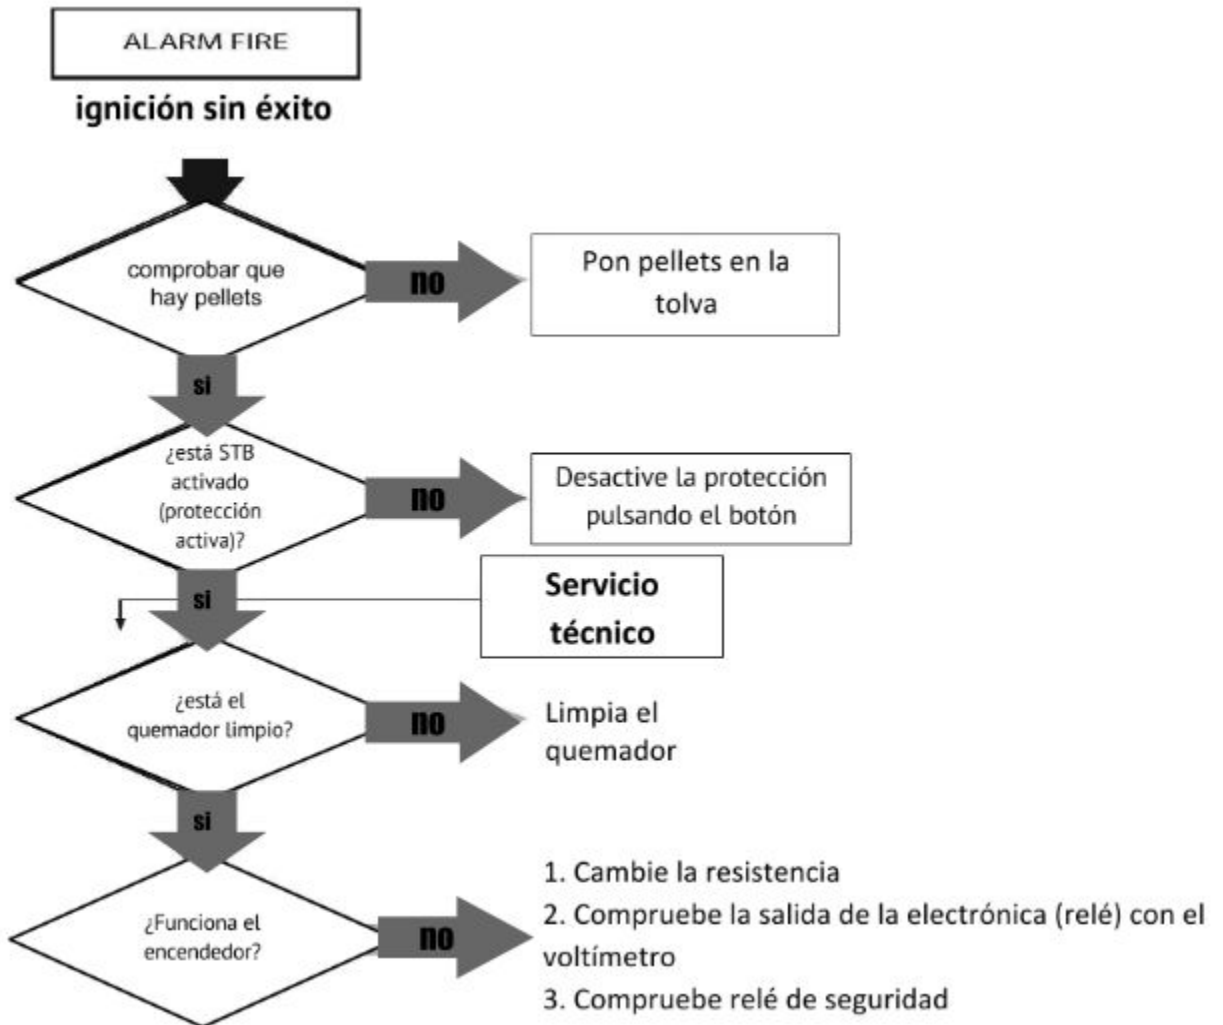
ALARM FIRE

ignición sin éxito

comprobar que hay pellets

no

Pon pellets en la tolva

si

¿está STB activado (protección activa)?

no

Desactive la protección pulsando el botón

si

Servicio técnico

¿está el quemador limpio?

no

Limpia el quemador

si

¿Funciona el encendedor?

no

1. Cambie la resistencia
2. Compruebe la salida de la electrónica (relé) con el voltímetro
3. Compruebe relé de seguridad